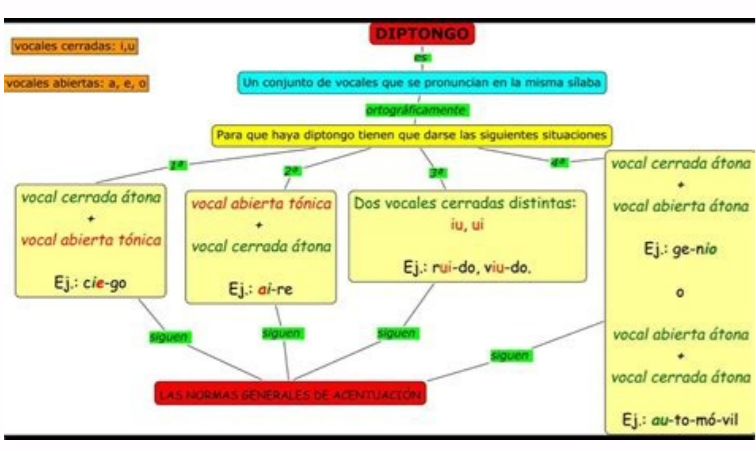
vocales cerradas: i,u

vocales abiertas: a, e, o

DIPTONGO

es

Un conjunto de vocales que se pronuncian en la misma sílaba

ortográficamente

Para que haya diptongo tienen que darse las siguientes situaciones

1ª

2ª

3ª

4ª

vocal cerrada átona + vocal abierta tónica

Ej.: cie-go

vocal abierta tónica + vocal cerrada átona

Ej.: ai-re

Dos vocales cerradas distintas: iu, ui

Ej.: rui-do, viu-do.

vocal cerrada átona + vocal abierta átona

Ej.: ge-nio

o

vocal abierta átona + vocal cerrada átona

Ej.: au-to-mó-vil

siguen

siguen

siguen

siguen

LAS NORMAS GENERALES DE ACENTUACIÓN